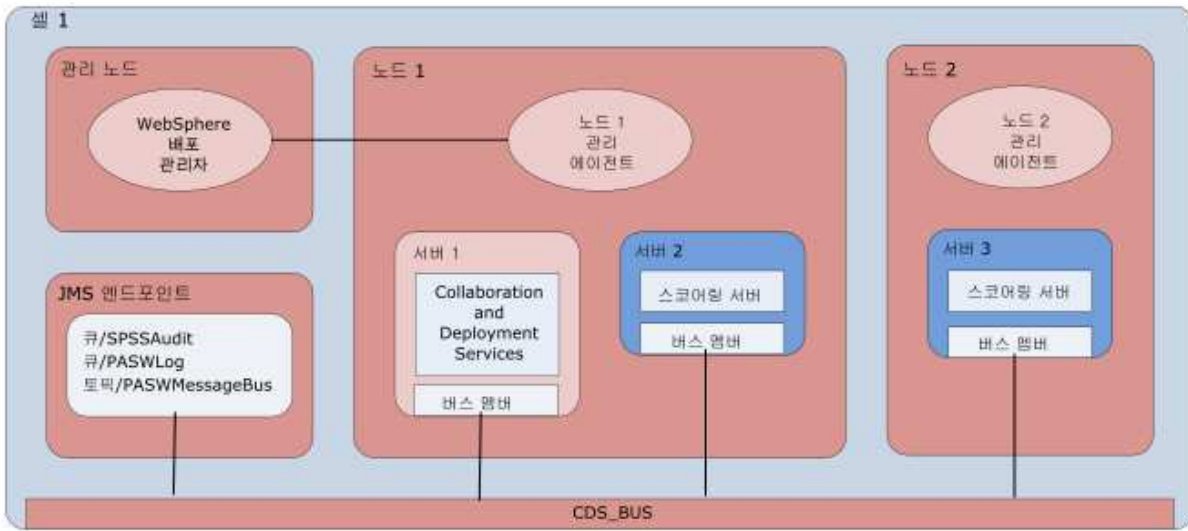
셀 1

관리 노드

WebSphere 배포 관리자

노드 1

노드 1 관리 에이전트

노드 2

노드 2 관리 에이전트

서버 1

Collaboration and Deployment Services

버스 멤버

서버 2

스코어링 서버

버스 멤버

서버 3

스코어링 서버

버스 멤버

JMS 엔드포인트

큐/SPSSAudit
큐/PASWLog
토픽/PASWMessageBus

CDS_BUS